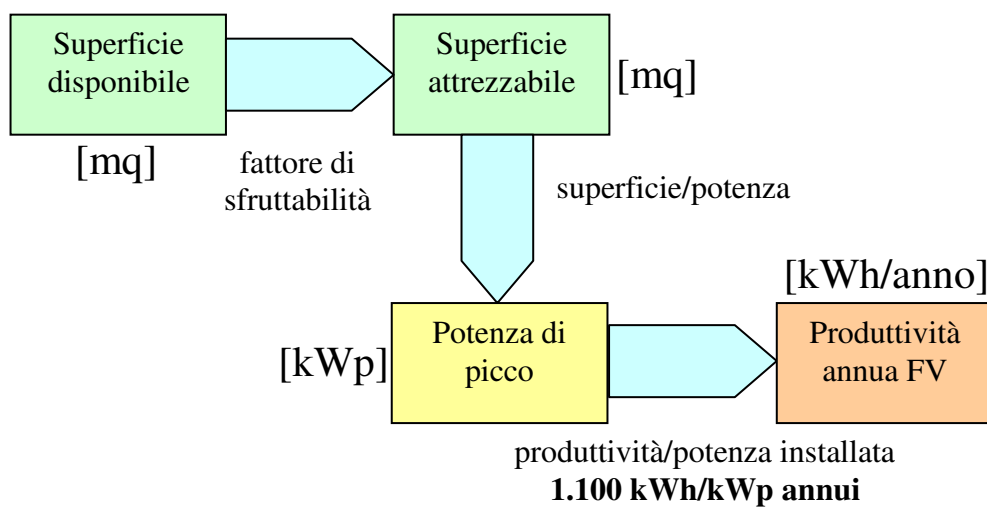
Superficie disponibile

[mq]

fattore di sfruttabilità

Superficie attrezzabile

[mq]

superficie/potenza

[kWh/anno]

[kWp]

Potenza di picco

Produttività annua FV

produttività/potenza installata
**1.100 kWh/kWp annui**